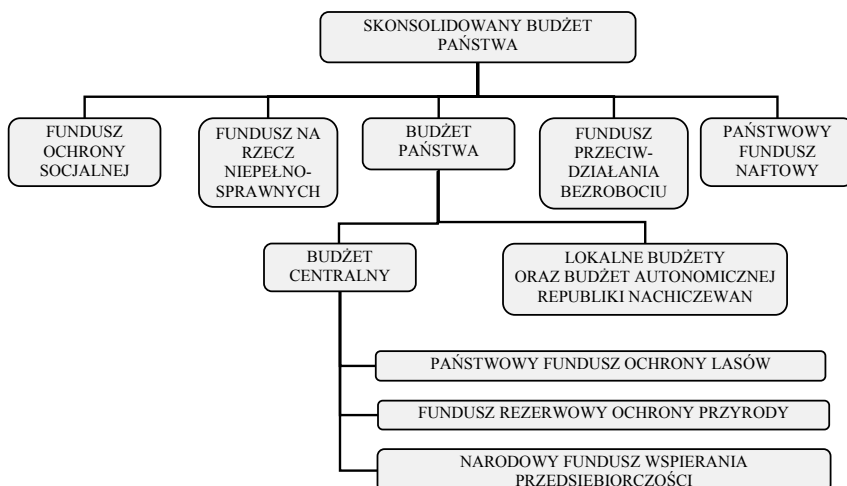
SKONSOLIDOWANY BUDŻET PAŃSTWA

FUNDUSZ OCHRONY SOCJALNEJ

FUNDUSZ NA RZECZ NIEPEŁNOSPRAWNYCH

BUDŻET PAŃSTWA

FUNDUSZ PRZECIWDZIAŁANIA BEZROBOCIU

PAŃSTWOWY FUNDUSZ NAFTOWY

BUDŻET CENTRALNY

LOKALNE BUDŻETY ORAZ BUDŻET AUTONOMICZNEJ REPUBLIKI NACHICZEWAN

PAŃSTWOWY FUNDUSZ OCHRONY LASÓW

FUNDUSZ REZERWOWY OCHRONY PRZYRODY

NARODOWY FUNDUSZ WSPIERANIA PRZEDSIEBIORCZOŚCI